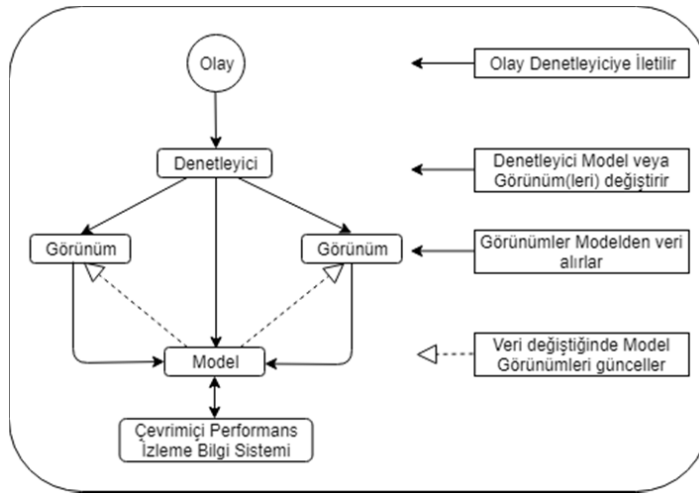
Olay

Olay Denetleyiciye İletilir

Denetleyici

Denetleyici Model veya Görünüm(leri) değiştirir

Görünüm

Görünüm

Görünümler Modelden veri alırlar

Model

Veri değiştiğinde Model Görünümleri günceller

Çevrimiçi Performans İzleme Bilgi Sistemi